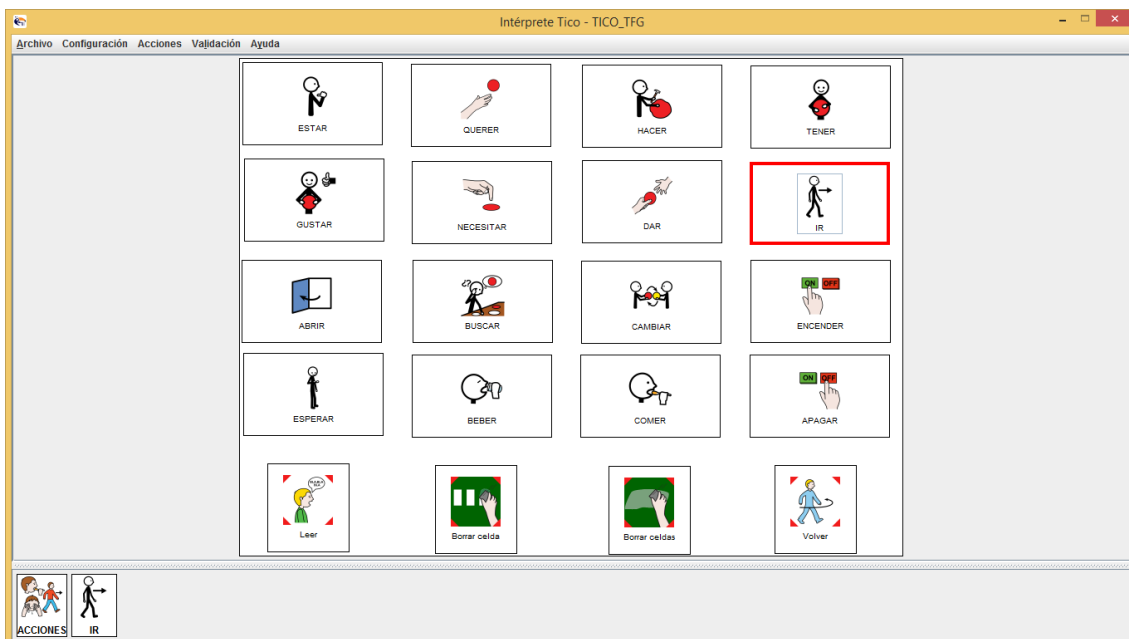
Intérprete Tico - TICO_TFG

Archivo Configuración Acciones Validación Ayuda

ESTAR
QUERER
HACER
TENER
GUSTAR
NECESITAR
DAR
IR
ABRIR
BUSCAR
CAMBIAR
ON OFF
ENCENDER
ESPERAR
BEBER
COMER
ON OFF
APAGAR
Leer
Borrar celda
Borrar celdas
Volver

ACCIONES
IR